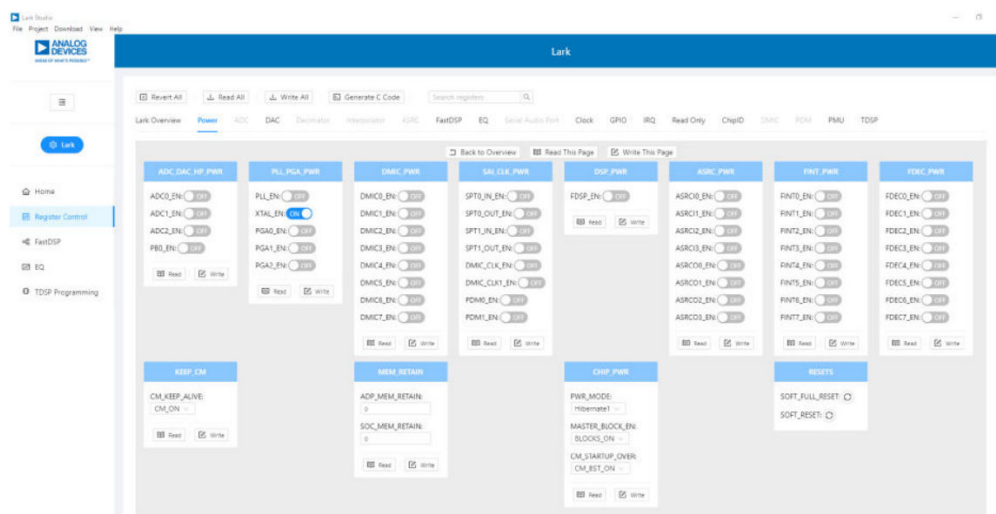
Lark Studio
File Project Download View Help

ANALOG DEVICES
AHEAD OF WHAT'S POSSIBLE

Lark

Lark

Home
Register Control
FastDSP
EQ
TDSP Programming

Revert All
Read All
Write All
Generate C Code
Search registers

Lark Overview Power ADC DAC Decimator Interpolator ASRC FastDSP EQ Serial Audio Port Clock GPIO IRQ Read Only ChipID DMIC PDM PMU TDSP

Back to Overview
Read This Page
Write This Page

ADC_DAC_HP_PWR
ADC0_EN: OFF
ADC1_EN: OFF
ADC2_EN: OFF
PB0_EN: OFF
Read Write

PLL_PGA_PWR
PLL_EN: OFF
XTAL_EN: ON
PGA0_EN: OFF
PGA1_EN: OFF
PGA2_EN: OFF
Read Write

DMIC_PWR
DMIC0_EN: OFF
DMIC1_EN: OFF
DMIC2_EN: OFF
DMIC3_EN: OFF
DMIC4_EN: OFF
DMIC5_EN: OFF
DMIC6_EN: OFF
DMIC7_EN: OFF
Read Write

SAI_CLK_PWR
SPT0_IN_EN: OFF
SPT0_OUT_EN: OFF
SPT1_IN_EN: OFF
SPT1_OUT_EN: OFF
DMIC_CLK_EN: OFF
DMIC_CLK1_EN: OFF
PDM0_EN: OFF
PDM1_EN: OFF
Read Write

DSP_PWR
FDSP_EN: OFF
Read Write

ASRC_PWR
ASRCI0_EN: OFF
ASRCI1_EN: OFF
ASRCI2_EN: OFF
ASRCI3_EN: OFF
ASRCO0_EN: OFF
ASRCO1_EN: OFF
ASRCO2_EN: OFF
ASRCO3_EN: OFF
Read Write

FINT_PWR
FINT0_EN: OFF
FINT1_EN: OFF
FINT2_EN: OFF
FINT3_EN: OFF
FINT4_EN: OFF
FINT5_EN: OFF
FINT6_EN: OFF
FINT7_EN: OFF
Read Write

FDEC_PWR
FDEC0_EN: OFF
FDEC1_EN: OFF
FDEC2_EN: OFF
FDEC3_EN: OFF
FDEC4_EN: OFF
FDEC5_EN: OFF
FDEC6_EN: OFF
FDEC7_EN: OFF
Read Write

KEEP_CM
CM_KEEP_ALIVE:
CM_ON
Read Write

MEM_RETAIN
ADP_MEM_RETAIN:
0
SOC_MEM_RETAIN:
0
Read Write

CHIP_PWR
PWR_MODE:
Hibernate1
MASTER_BLOCK_EN:
BLOCKS_ON
CM_STARTUP_OVER:
CM_BST_ON
Read Write

RESETS
SOFT_FULL_RESET:
SOFT_RESET: